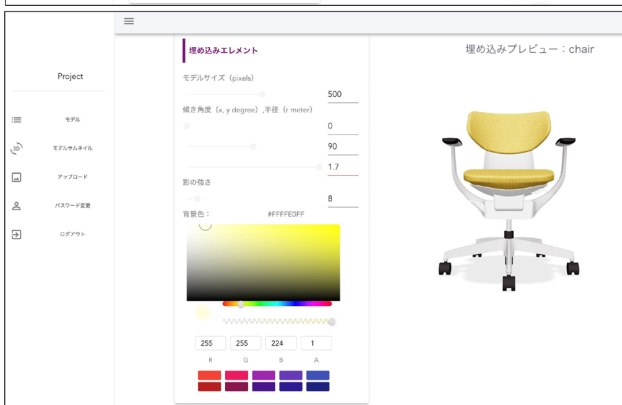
Project

モデル

モデルサムネイル

アップロード

パスワード変更

ログアウト

埋め込みエレメント

モデルサイズ（pixels）

500

傾き角度（x, y degree）,半径（r meter）

0

90

1.7

影の強さ

8

背景色：

#FFFFE0FF

255 255 224 1

R G B A

埋め込みプレビュー：chair